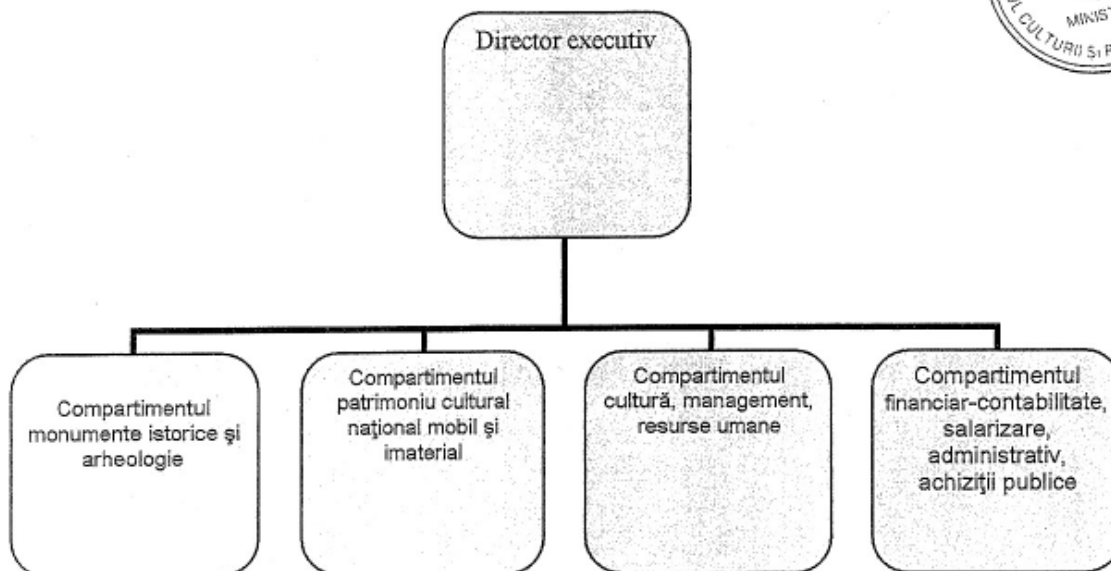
MINIST
CULTURII ŞI P

Director executiv

Compartimentul monumente istorice şi arheologie

Compartimentul patrimoniu cultural naţional mobil şi imaterial

Compartimentul cultură, management, resurse umane

Compartimentul financiar-contabilitate, salarizare, administrativ, achiziţii publice